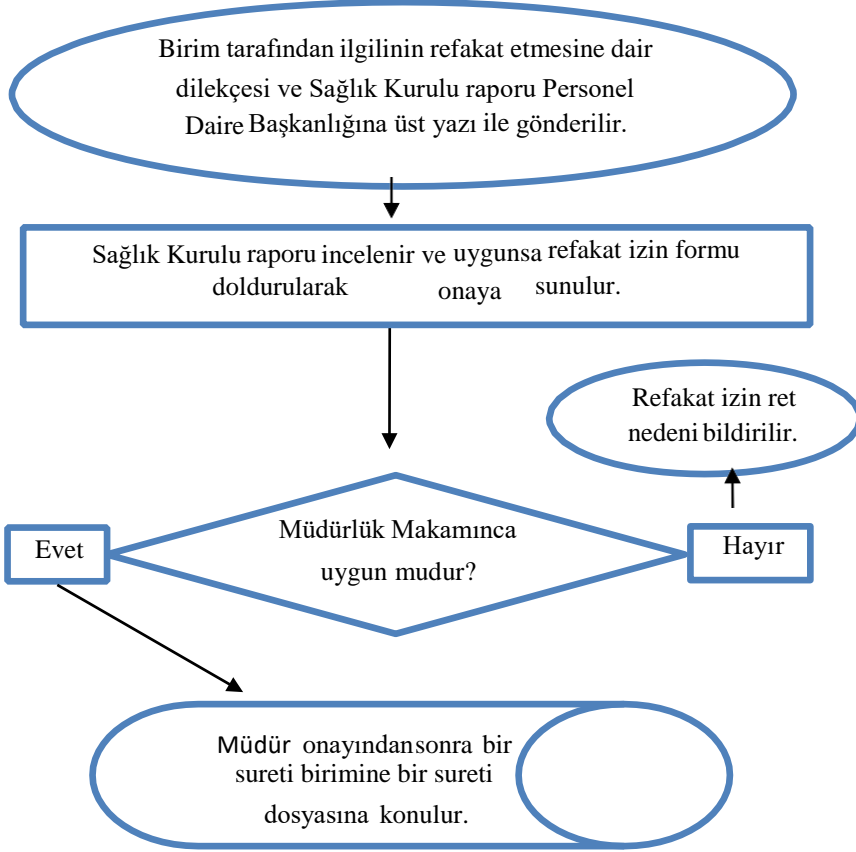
Birim tarafından ilgilinin refakat etmesine dair dilekçesi ve Sağlık Kurulu raporu Personel Daire Başkanlığına üst yazı ile gönderilir.

Sağlık Kurulu raporu incelenir ve uygunsa refakat izin formu doldurularak onaya sunulur.

Refakat izin ret nedeni bildirilir.

Evet

Müdürlük Makamınca uygun mudur?

Hayır

Müdür onayındansonra bir sureti birimine bir sureti dosyasına konulur.